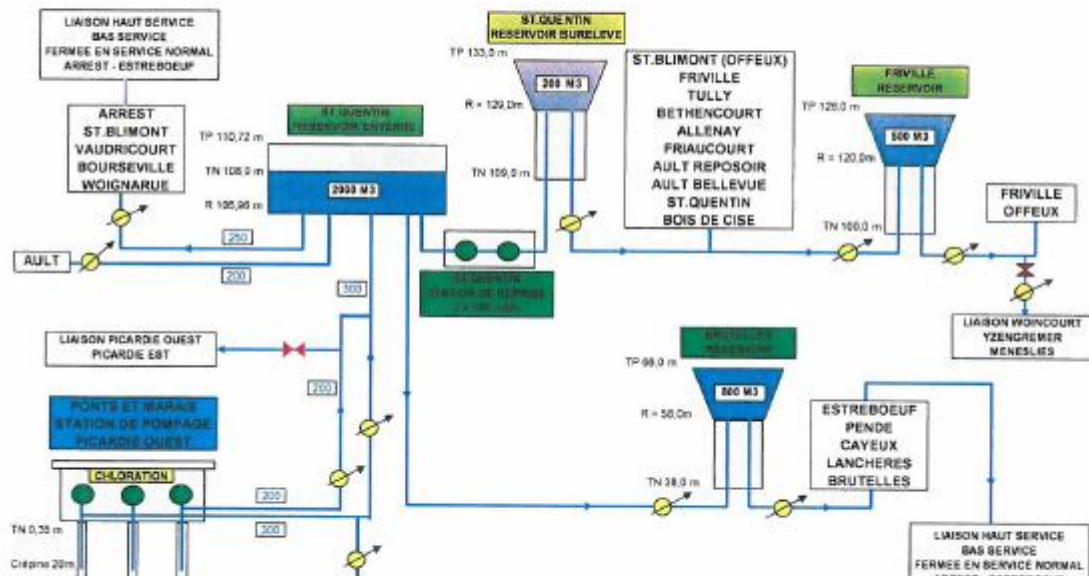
LIAISON HAUT SERVICE
BAS SERVICE
FERMEE EN SERVICE NORMAL
ARREST - ESTREBOEUF

ARREST
ST.BLIMONT
VAUDRICOURT
BOURSEVILLE
WOIGNARUE

AULT

ST.QUENTIN
RESERVOIR ENTERRE

TP 110,72 m
TN 108,0 m
R 106,96 m

2000 M3

250
200
300

ST.QUENTIN
RESERVOIR SURELEVE

TP 133,0 m
R = 129,0m
TN 109,0 m

200 M3

ST QUENTIN
STATION DE REPRISE
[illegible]

ST.BLIMONT (OFFEUX)
FRIVILLE
TULLY
BETHENCOURT
ALLENAY
FRIAUCOURT
AULT REPOSOIR
AULT BELLEVUE
ST.QUENTIN
BOIS DE CISE

FRIVILLE
RESERVOIR

TP 128,0 m
R = 120,0m
TN 100,0 m

500 M3

FRIVILLE
OFFEUX

LIAISON WOINCOURT
YZENGREMER
MENESLIES

LIAISON PICARDIE OUEST
PICARDIE EST

200

PONTS ET MARAIS
STATION DE POMPAGE
PICARDIE OUEST

CHLORATION

TN 0,35 m
Crépine 20m

200
300

BRUTELLES
RESERVOIR

TP 68,0 m
R = 58,0m
TN 38,0 m

800 M3

ESTREBOEUF
PENDE
CAYEUX
LANCHERES
BRUTELLES

LIAISON HAUT SERVICE
BAS SERVICE
FERMEE EN SERVICE NORMAL
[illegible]